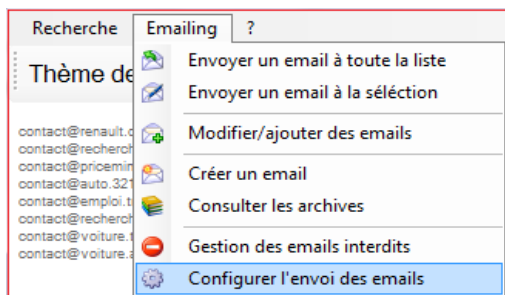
Recherche Emailing ?

Thème de

contact@renault.c
contact@recherch
contact@pricemin
contact@auto.321
contact@emploi.t
contact@recherch
contact@voiture.f
contact@voiture.a

Envoyer un email à toute la liste
Envoyer un email à la séléction
Modifier/ajouter des emails
Créer un email
Consulter les archives
Gestion des emails interdits
Configurer l'envoi des emails